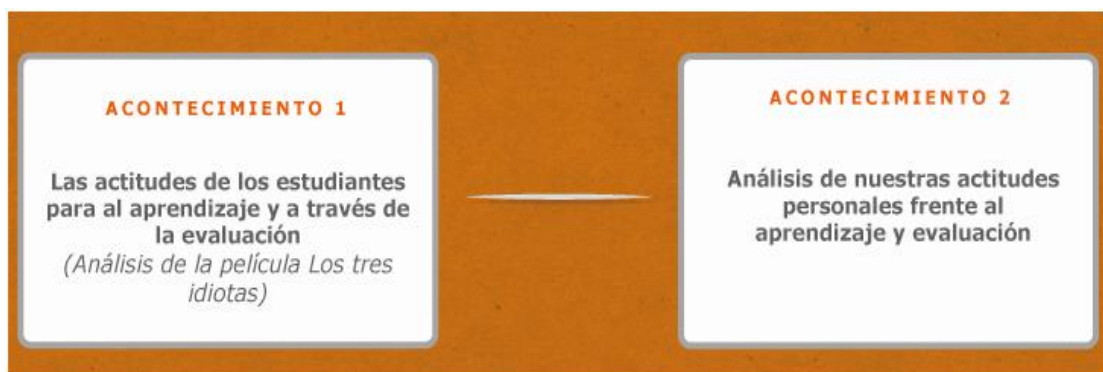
ACONTECIMIENTO 1

Las actitudes de los estudiantes para al aprendizaje y a través de la evaluación
(Análisis de la película Los tres idiotas)

ACONTECIMIENTO 2

Análisis de nuestras actitudes personales frente al aprendizaje y evaluación